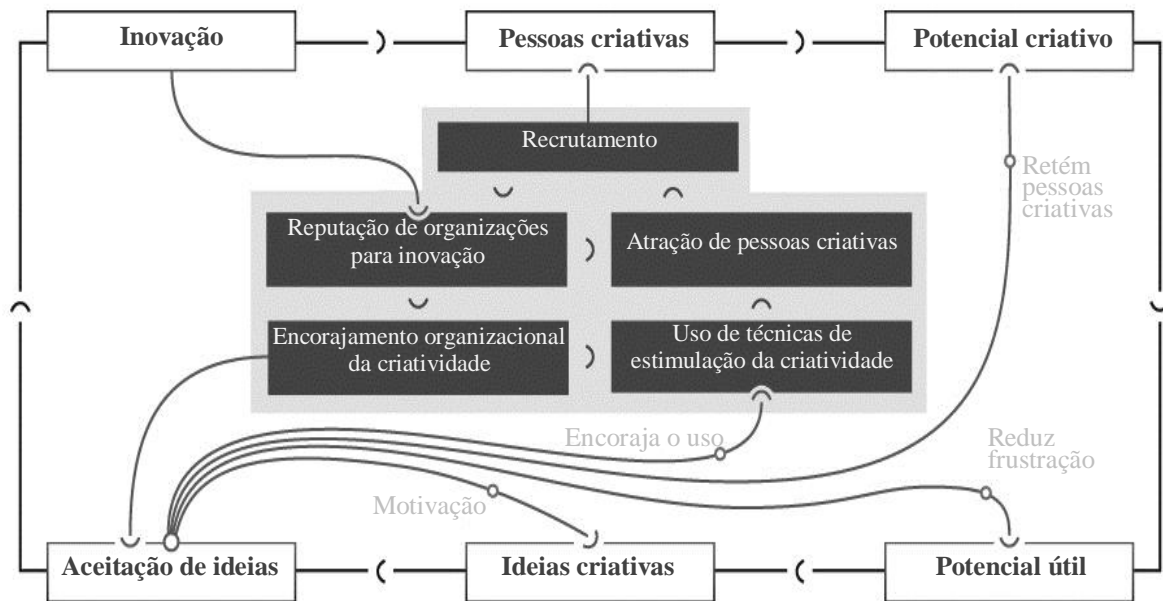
Inovação

Pessoas criativas

Potencial criativo

Recrutamento

Reputação de organizações para inovação

Atração de pessoas criativas

Encorajamento organizacional da criatividade

Uso de técnicas de estimulação da criatividade

Retém pessoas criativas

Encoraja o uso

Reduz frustração

Motivação

Aceitação de ideias

Ideias criativas

Potencial útil